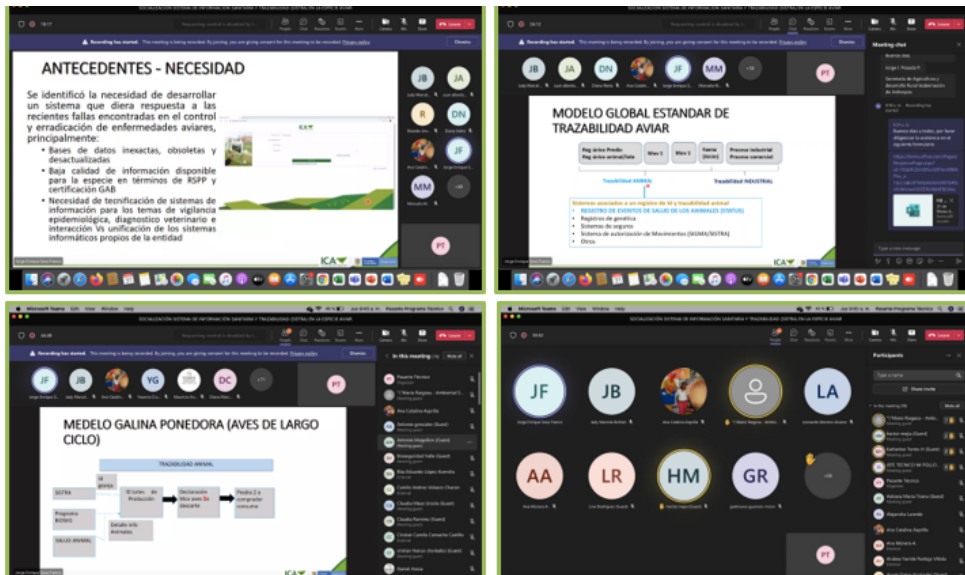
SOCIALIZACIÓN SISTEMA DE INFORMACIÓN SANITARIA Y TRAZABILIDAD DIGITAL EN LA ESPECIE AVIAR

Recording has started. This meeting is being recorded. By joining, you are giving consent for this meeting to be recorded. Privacy policy

Dismiss

ANTECEDENTES - NECESIDAD

Se identificó la necesidad de desarrollar un sistema que diera respuesta a las recientes fallas encontradas en el control y erradicación de enfermedades aviares, principalmente:

- Bases de datos inexactas, obsoletas y desactualizadas
- Baja calidad de información disponible para la especie en términos de RSPP y certificación GAB
- Necesidad de tecnificación de sistemas de información para los temas de vigilancia epidemiológica, diagnóstico veterinario e interacción Vs unificación de los sistemas informáticos propios de la entidad

ICA

JB JA R DN JF MM PT +44

MODELO GLOBAL ESTANDAR DE TRAZABILIDAD AVIAR

Reg ánico Predio Reg ánico animal/lote | Vivo 1 | Vivo 2 | Faena (Sacrif) | Proceso industrial Proceso comercial

Trazabilidad ANIMAL | Trazabilidad INDUSTRIAL

Sistemas asociados a un registro de ID y trazabilidad animal
- REGISTRO DE EVENTOS DE SALUD DE LOS ANIMALES (SINTUS)
- Registros de genética
- Sistemas de seguros
- Sistema de autorización de Movimientos (SIGMA/SISTRA)
- Otros

Meeting chat

Type a new message

MEDELO GALINA PONEDORA (AVES DE LARGO CICLO)

TRAZABILIDAD ANIMAL

SISTRA | SI BIOSIG | ID Lotes de Producción | Declaración Mov aves de descarte | Predio 2 o comprador consumo

Programa BIOSEG | Detalle info Animales

SALUD ANIMAL

In this meeting

Participants

JF JB AA LR HM GR LA +49 PT

Share invite

Leave